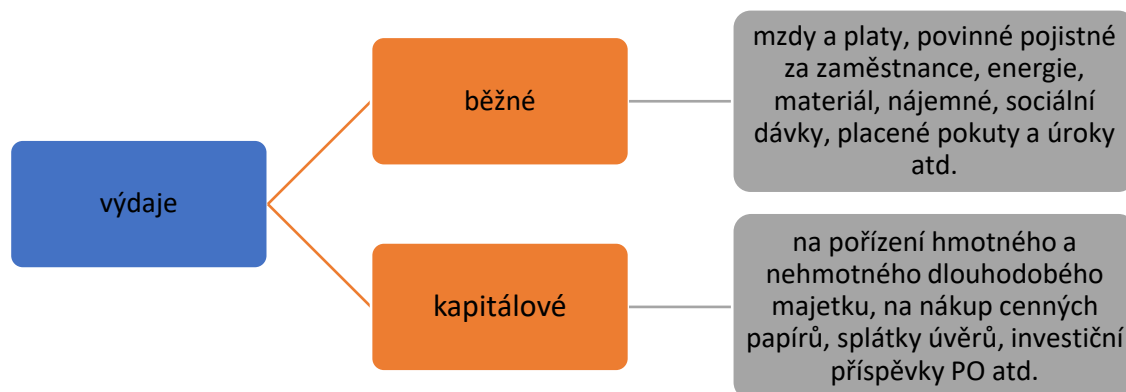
výdaje

běžné

mzdy a platy, povinné pojistné za zaměstnance, energie, materiál, nájemné, sociální dávky, placené pokuty a úroky atd.

kapitálové

na pořízení hmotného a nehmotného dlouhodobého majetku, na nákup cenných papírů, splátky úvěrů, investiční příspěvky PO atd.